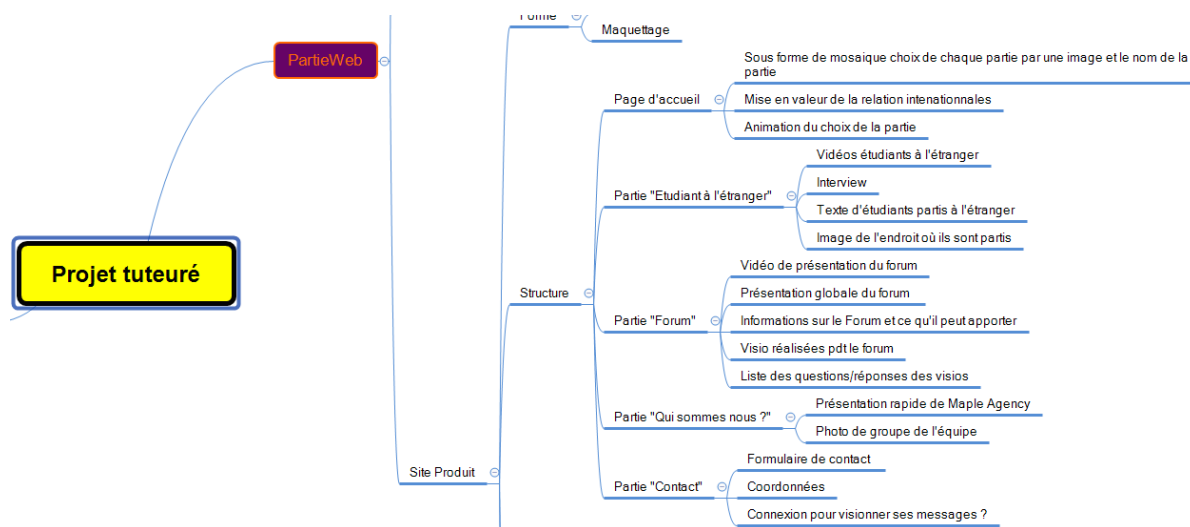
Forme

Maquettage

PartieWeb

Page d'accueil

Sous forme de mosaique choix de chaque partie par une image et le nom de la partie

Mise en valeur de la relation intenationnales

Animation du choix de la partie

Partie "Etudiant à l'étranger"

Vidéos étudiants à l'étranger

Interview

Texte d'étudiants partis à l'étranger

Image de l'endroit où ils sont partis

Projet tuteuré

Structure

Partie "Forum"

Vidéo de présentation du forum

Présentation globale du forum

Informations sur le Forum et ce qu'il peut apporter

Visio réalisées pdt le forum

Liste des questions/réponses des visios

Partie "Qui sommes nous ?"

Présentation rapide de Maple Agency

Photo de groupe de l'équipe

Site Produit

Partie "Contact"

Formulaire de contact

Coordonnées

Connexion pour visionner ses messages ?